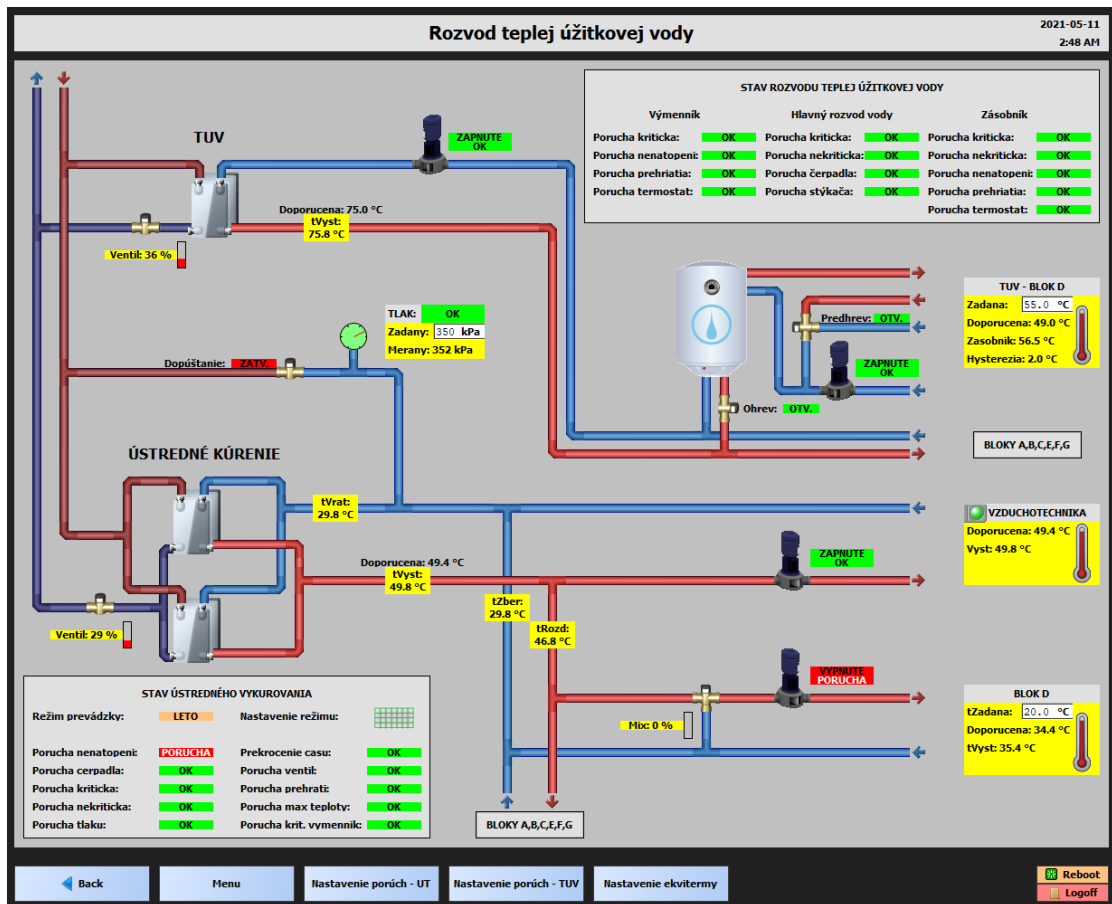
Rozvod teplej úžitkovej vody

2021-05-11
2:48 AM

TUV

ZAPNUTE
OK

Doporucena: 75.0 °C
tVyst:
75.8 °C

Ventil: 36 %

STAV ROZVODU TEPLEJ ÚŽITKOVEJ VODY

Výmenník
Porucha kriticka: OK
Porucha nenatopeni: OK
Porucha prehriatia: OK
Porucha termostat: OK

Hlavný rozvod vody
Porucha kriticka: OK
Porucha nekriticka: OK
Porucha čerpadla: OK
Porucha stýkača: OK

Zásobník
Porucha kriticka: OK
Porucha nekriticka: OK
Porucha nenatopeni: OK
Porucha prehriatia: OK
Porucha termostat: OK

TLAK: OK
Zadany: 350 kPa
Merany: 352 kPa

Dopúštanie: ZATV.

Predhrev: OTV.

ZAPNUTE
OK

Ohrev: OTV.

TUV - BLOK D
Zadana: 55.0 °C
Doporucena: 49.0 °C
Zasobnik: 56.5 °C
Hysterezia: 2.0 °C

BLOKY A,B,C,E,F,G

ÚSTREDNÉ KÚRENIE

tVrat:
29.8 °C

VZDUCHOTECHNIKA
Doporucena: 49.4 °C
Vyst: 49.8 °C

Doporucena: 49.4 °C
tVyst:
49.8 °C

ZAPNUTE
OK

Ventil: 29 %

tZber:
29.8 °C

tRozd:
46.8 °C

VYPNUTE
PORUCHA

Mix: 0 %

BLOK D
tZadana: 20.0 °C
Doporucena: 34.4 °C
tVyst: 35.4 °C

STAV ÚSTREDNÉHO VYKUROVANIA
Režim prevádzky: LETO
Nastavenie režimu:
Porucha nenatopeni: PORUCHA
Porucha cerpadla: OK
Porucha kriticka: OK
Porucha nekriticka: OK
Porucha tlaku: OK
Prekrocenie casu: OK
Porucha ventil: OK
Porucha prehrati: OK
Porucha max teploty: OK
Porucha krit. vymennik: OK

BLOKY A,B,C,E,F,G

Back
Menu
Nastavenie porúch - UT
Nastavenie porúch - TUV
Nastavenie ekvitermy
Reboot
Logoff